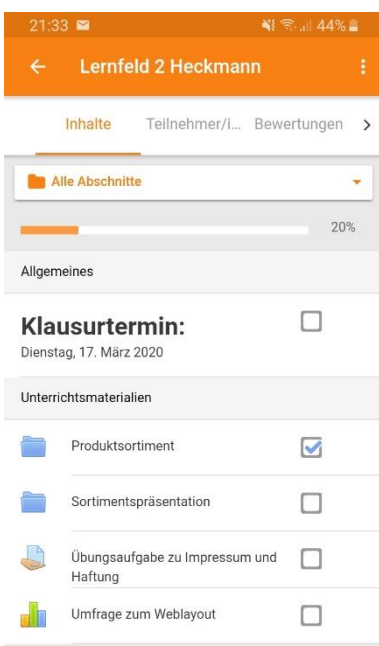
21:33
44%

Lernfeld 2 Heckmann

Inhalte
Teilnehmer/i...
Bewertungen

Alle Abschnitte

20%

Allgemeines

Klausurtermin:
Dienstag, 17. März 2020

Unterrichtsmaterialien

Produktsortiment

Sortimentspräsentation

Übungsaufgabe zu Impressum und Haftung

Umfrage zum Weblayout